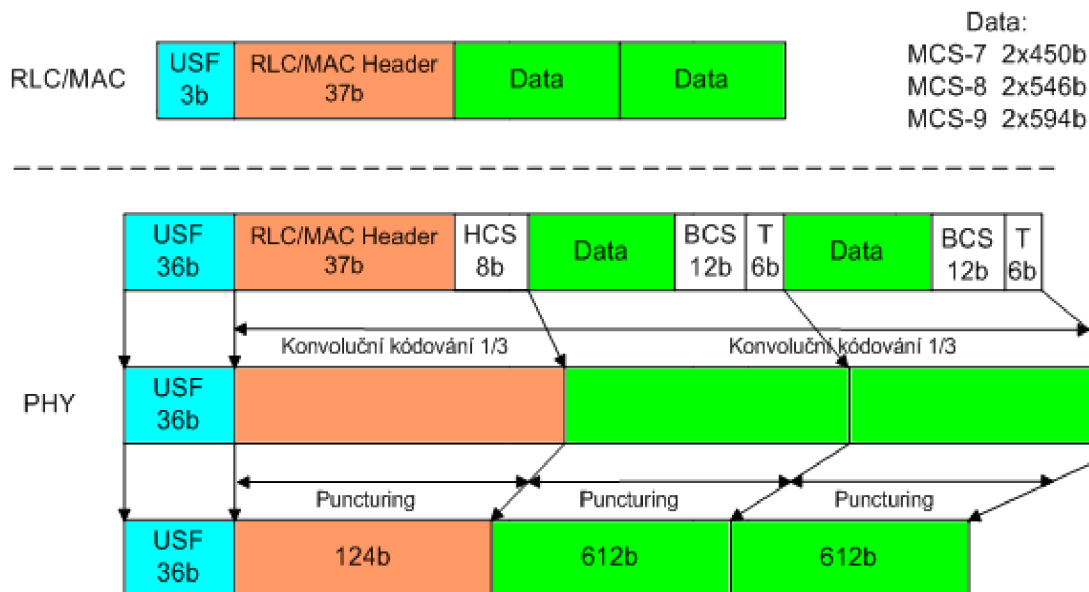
Data:
MCS-7 2x450b
MCS-8 2x546b
MCS-9 2x594b

RLC/MAC

| USF 3b | RLC/MAC Header 37b | Data | Data |
|---|---|---|---|

| USF 36b | RLC/MAC Header 37b | HCS 8b | Data | BCS 12b | T 6b | Data | BCS 12b | T 6b |
|---|---|---|---|---|---|---|---|---|

Konvoluční kódování 1/3
Konvoluční kódování 1/3

PHY

USF 36b

Puncturing
Puncturing
Puncturing

| USF 36b | 124b | 612b | 612b |
|---|---|---|---|